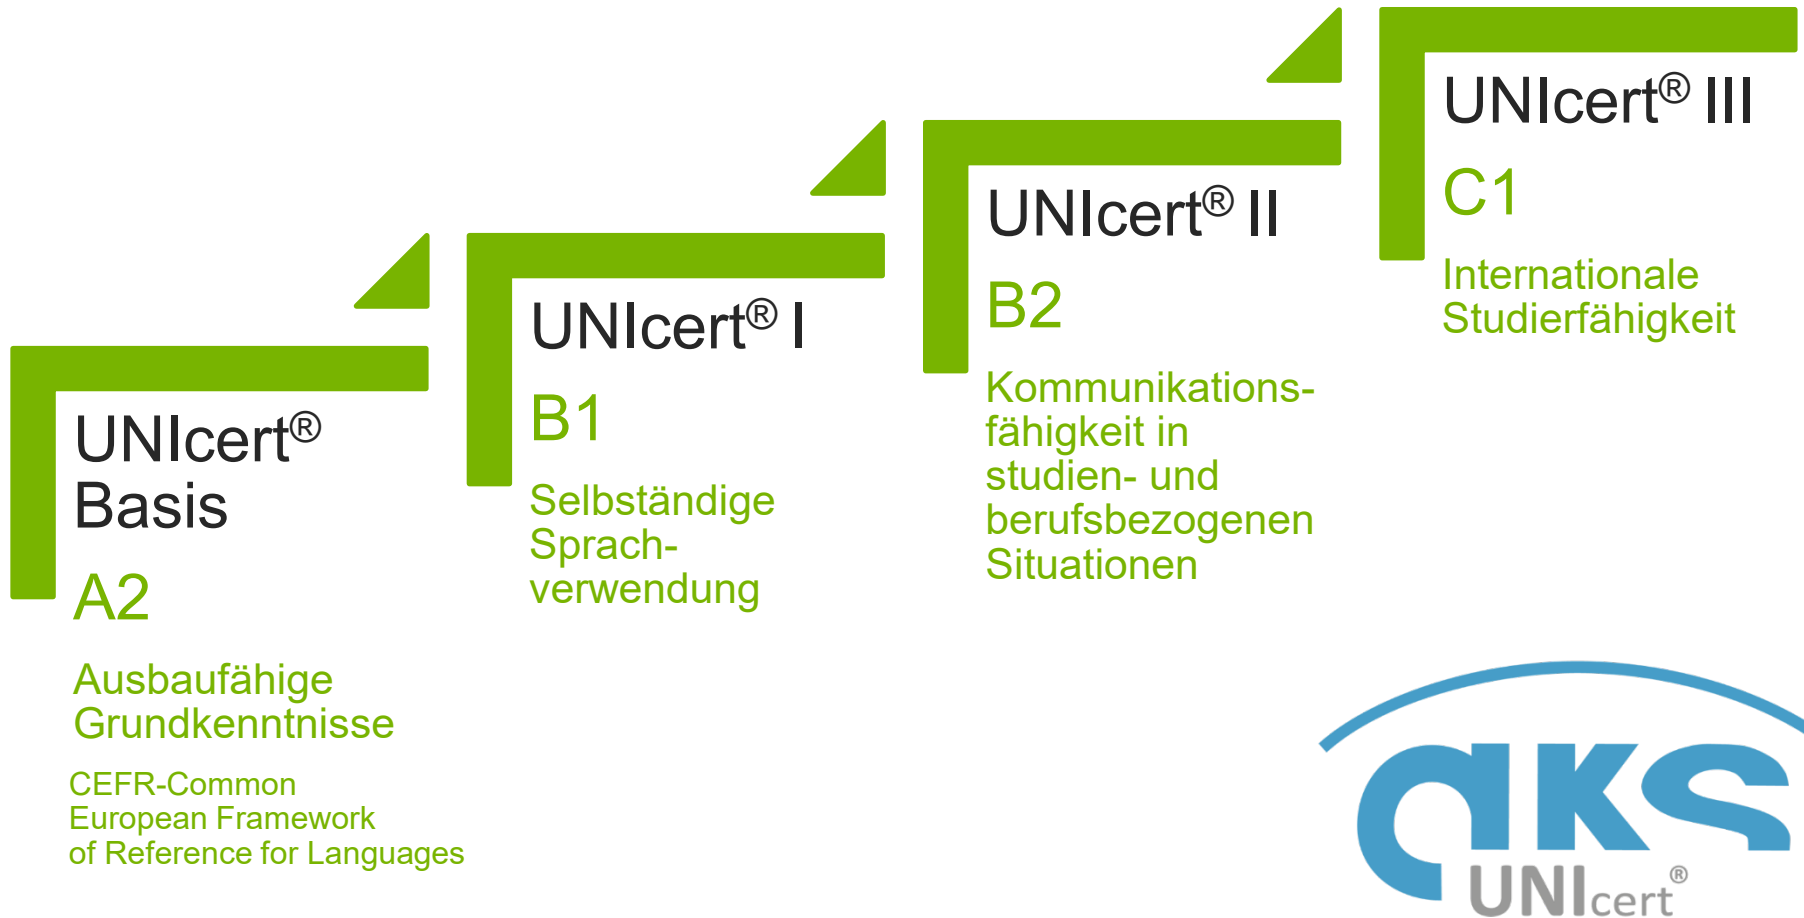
UNIcert® Basis

A2

Ausbaufähige Grundkenntnisse

CEFR-Common European Framework of Reference for Languages

UNIcert® I

B1

Selbständige Sprachverwendung

UNIcert® II

B2

Kommunikationsfähigkeit in studien- und berufsbezogenen Situationen

UNIcert® III

C1

Internationale Studierfähigkeit

aks

UNIcert®